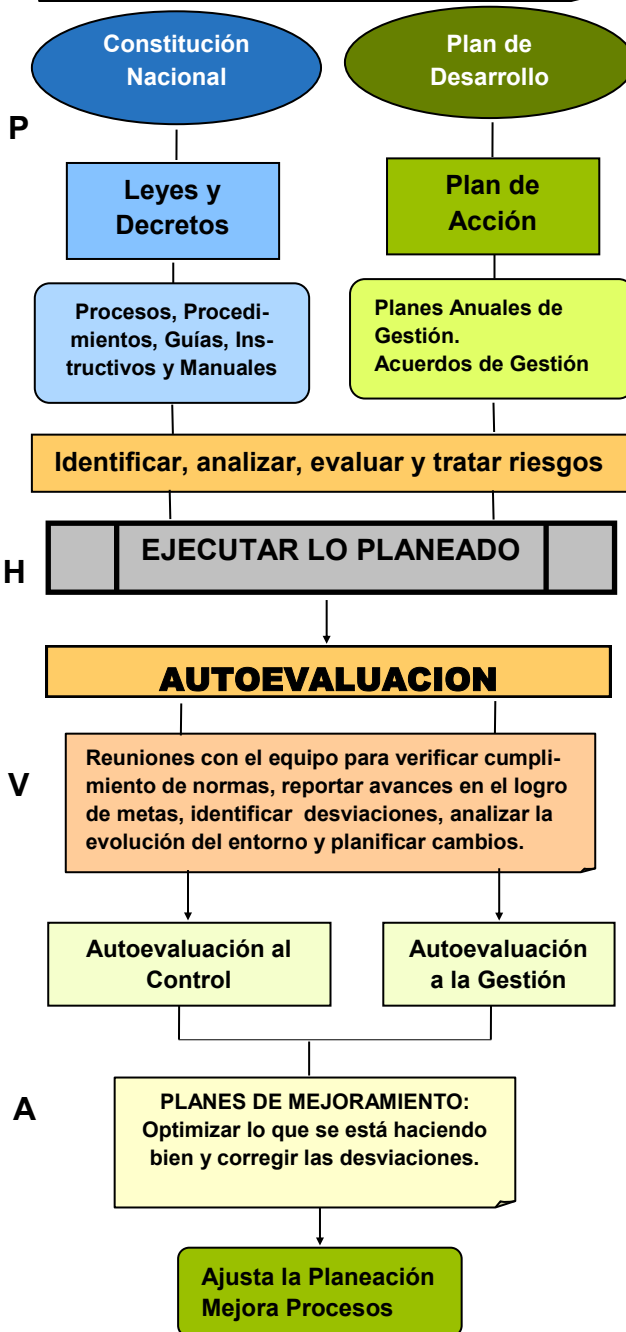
Constitución Nacional

Plan de Desarrollo

P

Leyes y Decretos

Plan de Acción

Procesos, Procedimientos, Guías, Instructivos y Manuales

Planes Anuales de Gestión.
Acuerdos de Gestión

Identificar, analizar, evaluar y tratar riesgos

H

EJECUTAR LO PLANEADO

AUTOEVALUACION

V

Reuniones con el equipo para verificar cumplimiento de normas, reportar avances en el logro de metas, identificar desviaciones, analizar la evolución del entorno y planificar cambios.

Autoevaluación al Control

Autoevaluación a la Gestión

A

PLANES DE MEJORAMIENTO:
Optimizar lo que se está haciendo bien y corregir las desviaciones.

Ajusta la Planeación
Mejora Procesos